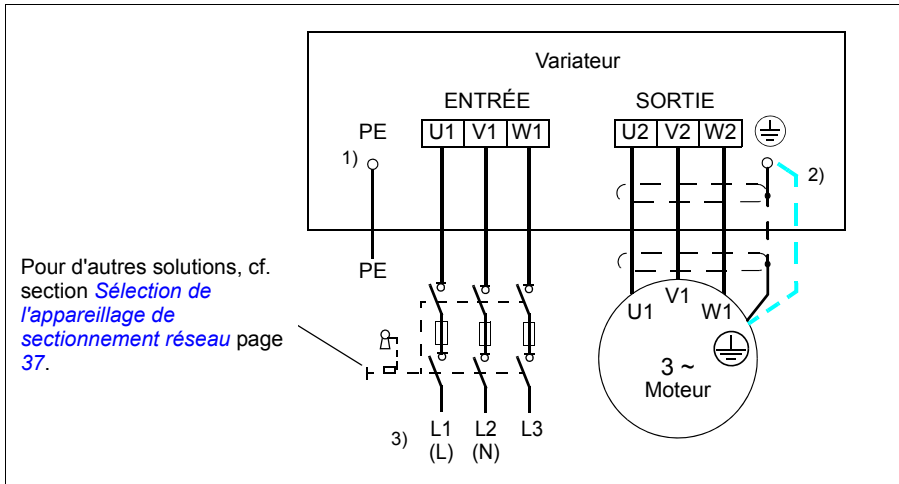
Variateur

ENTRÉE

SORTIE

PE

| U1 | V1 | W1 |
|---|---|---|

| U2 | V2 | W2 |
|---|---|---|

1)

2)

PE

Pour d'autres solutions, cf. section *Sélection de l'appareillage de sectionnement réseau* page *37*.

U1

V1

W1

3 ~
Moteur

3)

L1
(L)

L2
(N)

L3